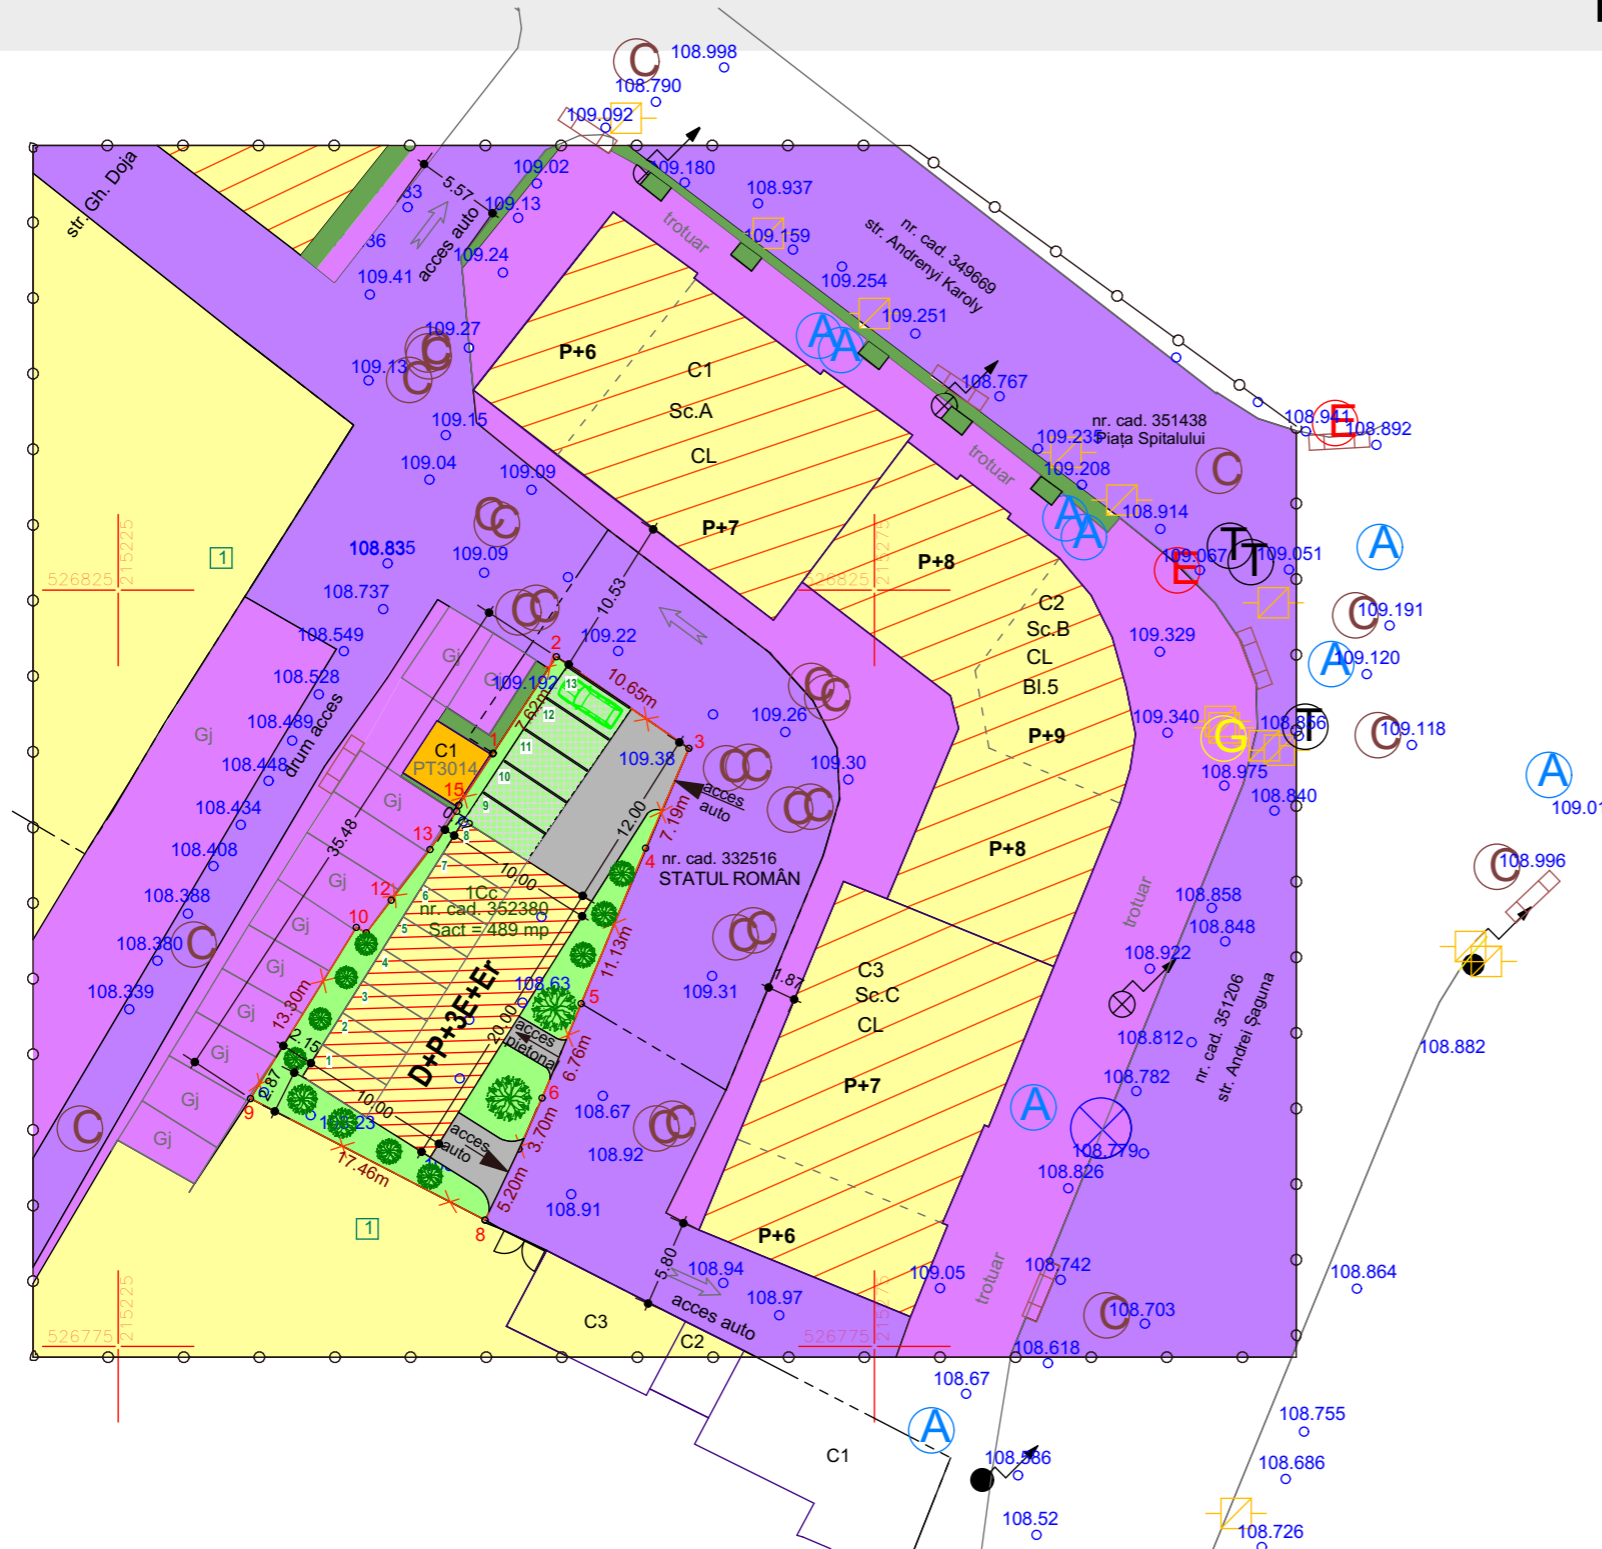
C
108.998
108.790
109.092
109.180
108.937
109.02
109.13
5.57
33
36
acces auto
109.24
109.41
str. Gh. Doja
trotuar
109.159
nr. cad. 349669
str. Andrenyi Karoly
109.254
109.251
A A
109.27
C
109.13
C
P+6
C1
Sc.A
CL
108.767
109.15
109.04
109.09
109.235
109.208
nr. cad. 351438
Piața Spitalului
108.941
E
108.892
trotuar
C
108.914
A A
P+7
C
108.835
109.09
1
526825
215225
108.737
10.53
P+8
526825
215275
109.067
E
T T
109.051
A
C2
Sc.B
CL
Bl.5
109.191
C
108.549
2
109.22
109.329
A
109.120
108.528
Gj
109.192
13
12
10.65m
7.62m
C
109.26
108.489
drum acces
Gj
C1
PT3014
1
11
3
109.38
109.340
G
108.856
T
C
109.118
108.448
10
109.30
P+9
108.975
A
108.434
Gj
15
acces auto
7.19m
108.840
109.01
35.48
13
12.00
108.408
8
7
10.00
4
nr. cad. 332516
STATUL ROMÂN
P+8
C
108.996
Gj
12
6
1Cc
108.388
nr. cad. 352380
Sact = 489 mp
108.858
Gj
10
5
11.13m
108.848
108.380
C
4
C
Gj
D+P+3E+Er
108.922
108.63
109.31
1.87
C3
Sc.C
CL
108.339
Gj
13.30m
3
5
20.00
acces pietonal
2
Gj
2.15
6.76m
108.812
nr. cad. 351206
str. Andrei Șaguna
108.882
1
2.87
Gj
6
108.782
P+7
9
10.00
108.67
A
C
108.23
3.70m
acces auto
C
Gj
108.92
108.779
17.46m
108.826
5.20m
108.91
1
8
P+6
5.80
108.94
109.05
108.742
trotuar
108.864
108.97
acces auto
C3
C2
526775
215225
526775
215275
C
108.703
108.618
108.67
108.755
A
C1
108.586
108.686
108.52
108.726